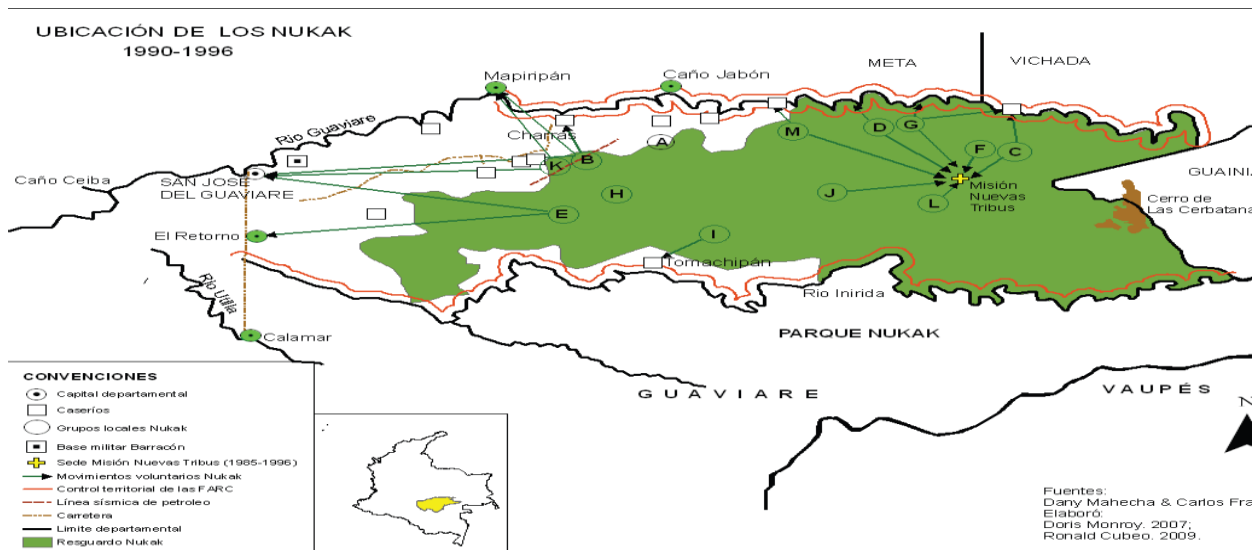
UBICACIÓN DE LOS NUKAK
1990-1996

Mapiripán
Caño Jabón
META
VICHADA
Rio Guaviare
Charras
A
B
K
M
D
G
F
C
GUAINI
Caño Ceiba
SAN JOSE DEL GUAVIARE
H
J
Misión Nuevas Tribus
L
Cerro de Las Cerbatana
E
El Retorno
I
Tomachipán
Rio Inirida
Rio Unilla
Calamar
PARQUE NUKAK
GUAVIARE
VAUPÉS

CONVENCIONES
Capital departamental
Caseríos
Grupos locales Nukak
Base militar Barracón
Sede Misión Nuevas Tribus (1985-1996)
Movimientos voluntarios Nukak
Control territorial de las FARC
Línea sísmica de petroleo
Carretera
Limite departamental
Resguardo Nukak

Fuentes:
Dany Mahecha & Carlos Fra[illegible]
Elaboró:
Doris Monroy. 2007;
Ronald Cubeo. 2009.